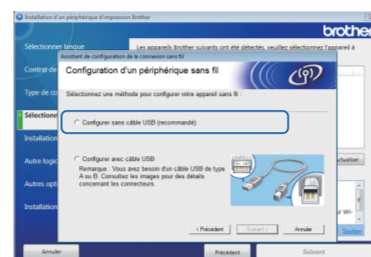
Installation d'un périphérique d'impression Brother

brother

Sélectionner langue

Contrat de

Type de co

Sélection

Installation

Autre logic

Autres opt

Installation

Les appareils Brother suivants ont été détectés, veuillez sélectionner l'appareil à

Assistant de configuration de la connexion sans fil

Configuration d'un périphérique sans fil

Sélectionnez une méthode pour configurer votre appareil sans fil :

Configurer sans câble USB (recommandé)

Configurer avec câble USB
Remarque : Vous avez besoin d'un câble USB de type A ou B. Consultez les images pour des détails concernant les connecteurs.

< Précédent

Suivant >

Annuler

Actualiser

Annuler

Précédent

Suivant